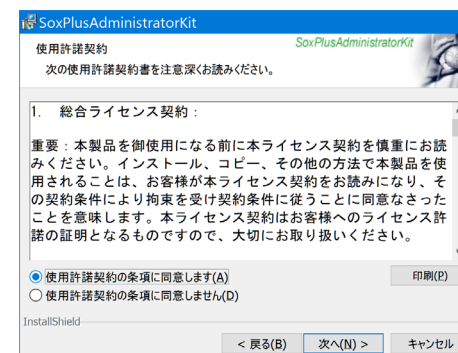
SoxPlusAdministratorKit

使用許諾契約

次の使用許諾契約書を注意深くお読みください。

SoxPlusAdministratorKit

1.　総合ライセンス契約：

重要：本製品を御使用になる前に本ライセンス契約を慎重にお読みください。インストール、コピー、その他の方法で本製品を使用されることは、お客様が本ライセンス契約をお読みになり、その契約条件により拘束を受け契約条件に従うことに同意なさったことを意味します。本ライセンス契約はお客様へのライセンス許諾の証明となるものですので、大切にお取り扱いください。

◉ 使用許諾契約の条項に同意します(A)
○ 使用許諾契約の条項に同意しません(D)

印刷(P)

InstallShield

< 戻る(B)　次へ(N) >　キャンセル